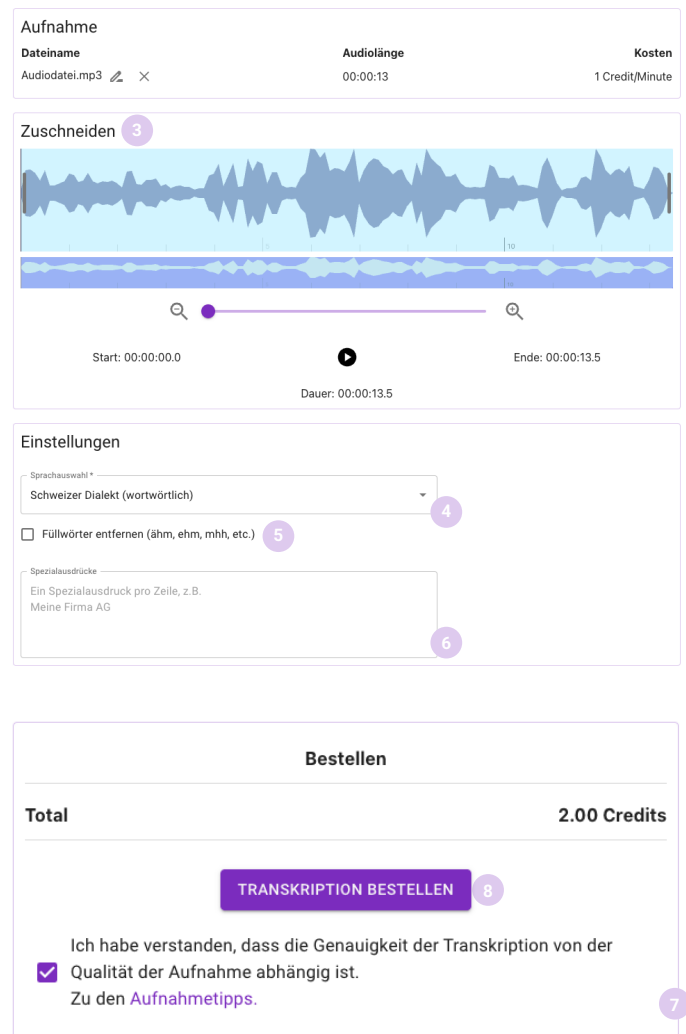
Aufnahme

| Dateiname | Audiolänge | Kosten |
|---|---|---|
| Audiodatei.mp3 | 00:00:13 | 1 Credit/Minute |

Zuschneiden 3

1 10

Start: 00:00:00.0

Ende: 00:00:13.5

Dauer: 00:00:13.5

Einstellungen

Sprachauswahl *
Schweizer Dialekt (wortwörtlich)
4

Füllwörter entfernen (ähm, ehm, mhh, etc.) 5

Spezialausdrücke
Ein Spezialausdruck pro Zeile, z.B.
Meine Firma AG
6

Bestellen

Total 2.00 Credits

TRANSKRIPTION BESTELLEN 8

Ich habe verstanden, dass die Genauigkeit der Transkription von der Qualität der Aufnahme abhängig ist.
Zu den Aufnahmetipps.
7